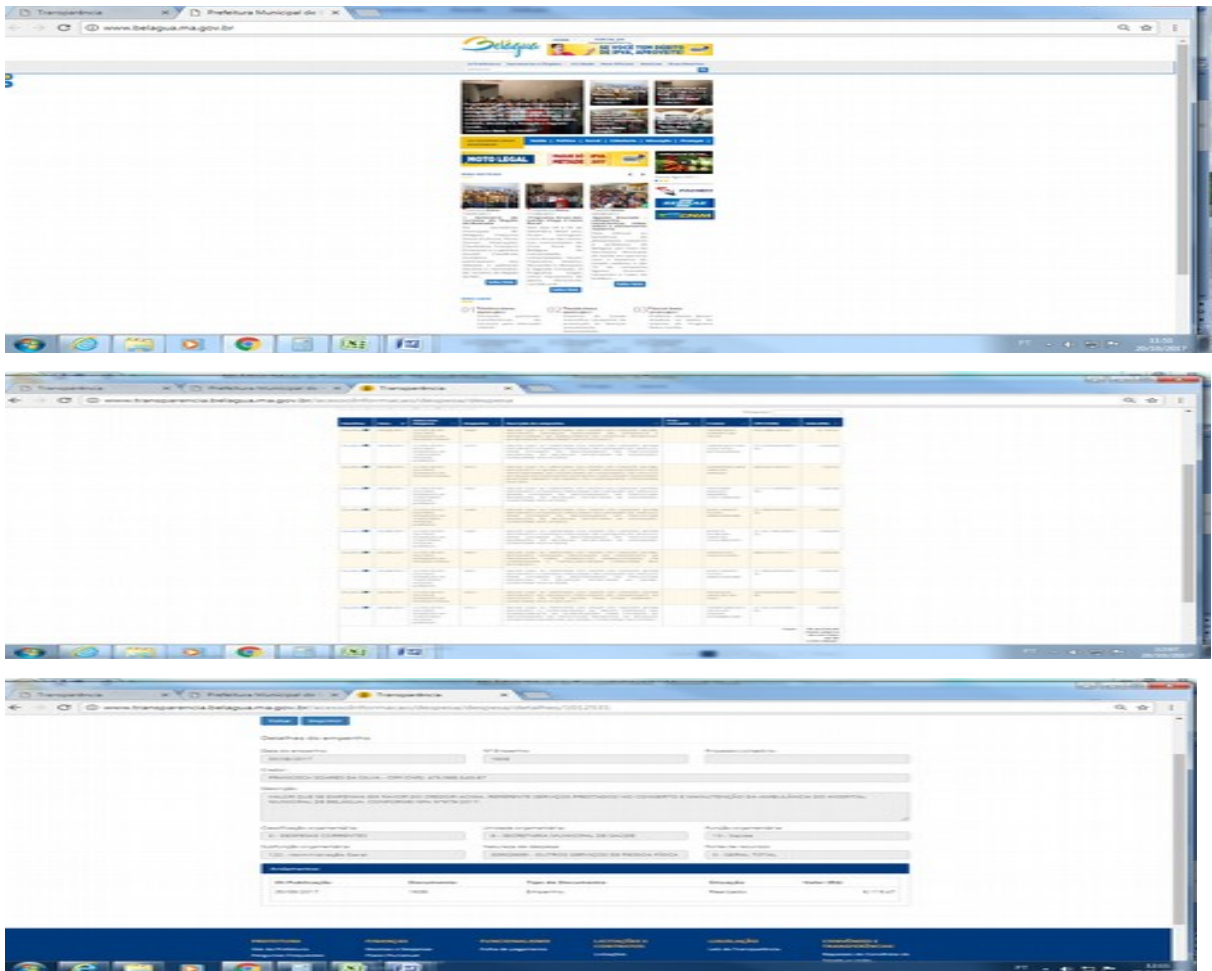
Transparência
Prefeitura Municipal de
www.belagua.ma.gov.br
Belágua
SE VOCÊ TEM DIREITO DE IPVA, APROVEITE
MOTO LEGAL
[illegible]
PT
20/10/2017

Transparência
Prefeitura Municipal de
Transparência
www.transparencia.belagua.ma.gov.br/acessoInformacao/despesa/despesa
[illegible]

Transparência
Prefeitura Municipal de
Transparência
www.transparencia.belagua.ma.gov.br/acessoInformacao/despesa/despesa/detalhes/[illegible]
Voltar
Imprimir
Detalhes do empenho
Data do empenho
Nº Empenho
Processo Licitatório
Credor
FRANCISCO SOARES DA SILVA - CPF/CNPJ: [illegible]
Descrição
VALOR QUE SE EMPENHA EM FAVOR DO CREDOR ACIMA, REFERENTE SERVIÇOS PRESTADOS NO CONSERTO E MANUTENÇÃO DA AMBULÂNCIA DO HOSPITAL MUNICIPAL DE BELÁGUA, CONFORME NF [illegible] 2017.
Classificação orçamentária
Unidade orçamentária
Função orçamentária
Subfunção orçamentária
Natureza da despesa
Fonte de recursos
Andamentos
Dt.Publicação
Documento
Tipo de Documento
Situação
Valor (R$)
Empenho
PRODUTORA
PT